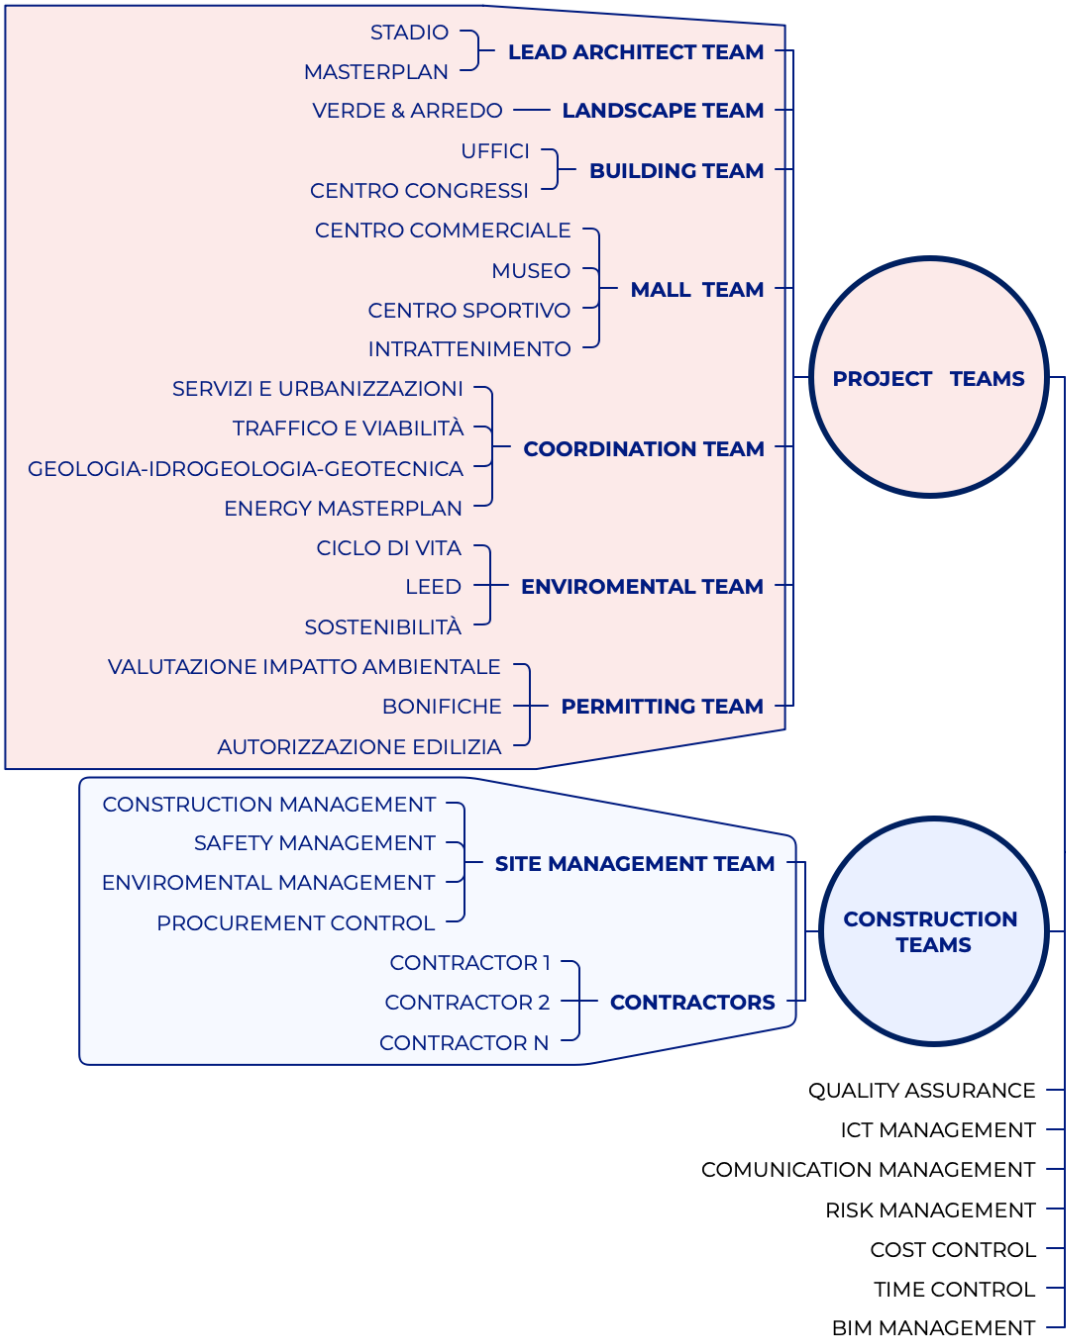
STADIO
MASTERPLAN
LEAD ARCHITECT TEAM

VERDE & ARREDO
LANDSCAPE TEAM

UFFICI
CENTRO CONGRESSI
BUILDING TEAM

CENTRO COMMERCIALE
MUSEO
CENTRO SPORTIVO
INTRATTENIMENTO
MALL TEAM

SERVIZI E URBANIZZAZIONI
TRAFFICO E VIABILITÀ
GEOLOGIA-IDROGEOLOGIA-GEOTECNICA
ENERGY MASTERPLAN
COORDINATION TEAM

CICLO DI VITA
LEED
SOSTENIBILITÀ
ENVIROMENTAL TEAM

VALUTAZIONE IMPATTO AMBIENTALE
BONIFICHE
AUTORIZZAZIONE EDILIZIA
PERMITTING TEAM

PROJECT TEAMS

CONSTRUCTION MANAGEMENT
SAFETY MANAGEMENT
ENVIROMENTAL MANAGEMENT
PROCUREMENT CONTROL
SITE MANAGEMENT TEAM

CONTRACTOR 1
CONTRACTOR 2
CONTRACTOR N
CONTRACTORS

CONSTRUCTION TEAMS

QUALITY ASSURANCE
ICT MANAGEMENT
COMUNICATION MANAGEMENT
RISK MANAGEMENT
COST CONTROL
TIME CONTROL
BIM MANAGEMENT